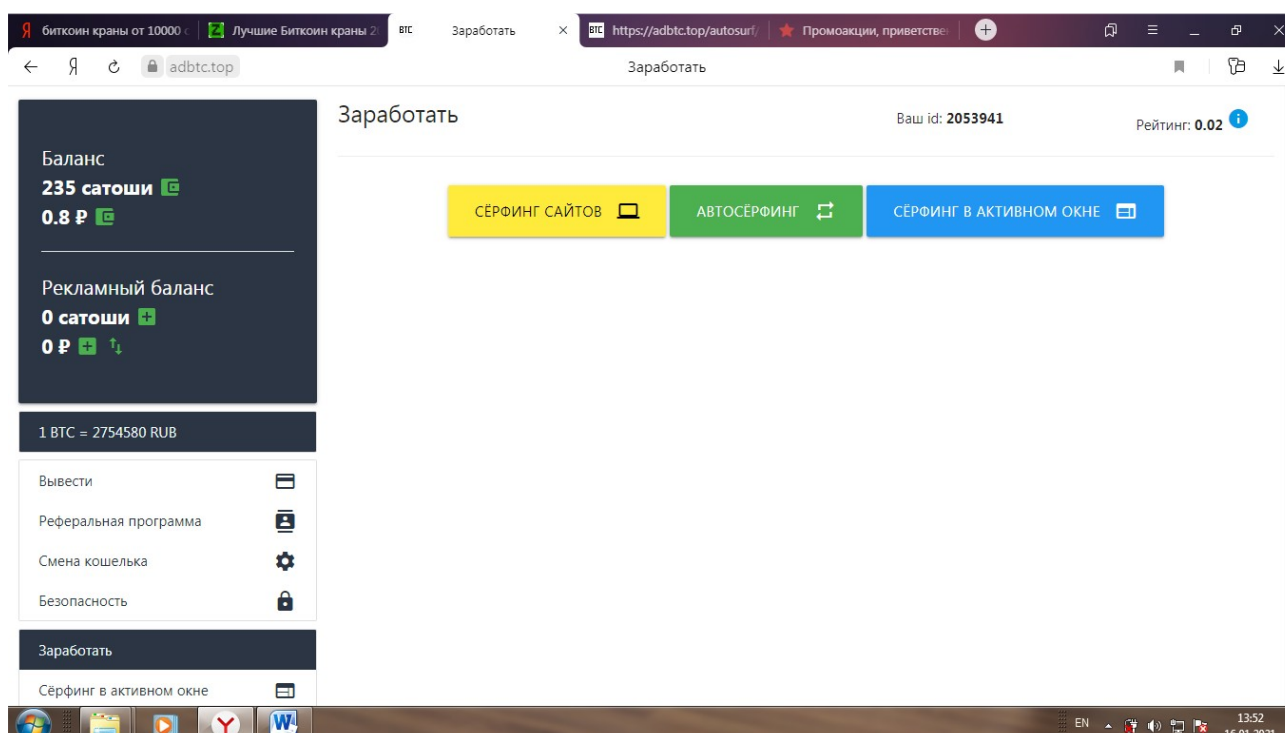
Я биткоин краны от 10000 | Лучшие Биткоин краны 2 | BTC Заработать × | BTC https://adbtc.top/autosurf/ | Промоакции, приветстве

adbtc.top Заработать

Баланс
235 сатоши
0.8 ₽

Рекламный баланс
0 сатоши
0 ₽

1 BTC = 2754580 RUB

Вывести
Реферальная программа
Смена кошелька
Безопасность

Заработать
Сёрфинг в активном окне

Заработать

Ваш id: 2053941

Рейтинг: 0.02

СЁРФИНГ САЙТОВ

АВТОСЁРФИНГ

СЁРФИНГ В АКТИВНОМ ОКНЕ

EN 13:52 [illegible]